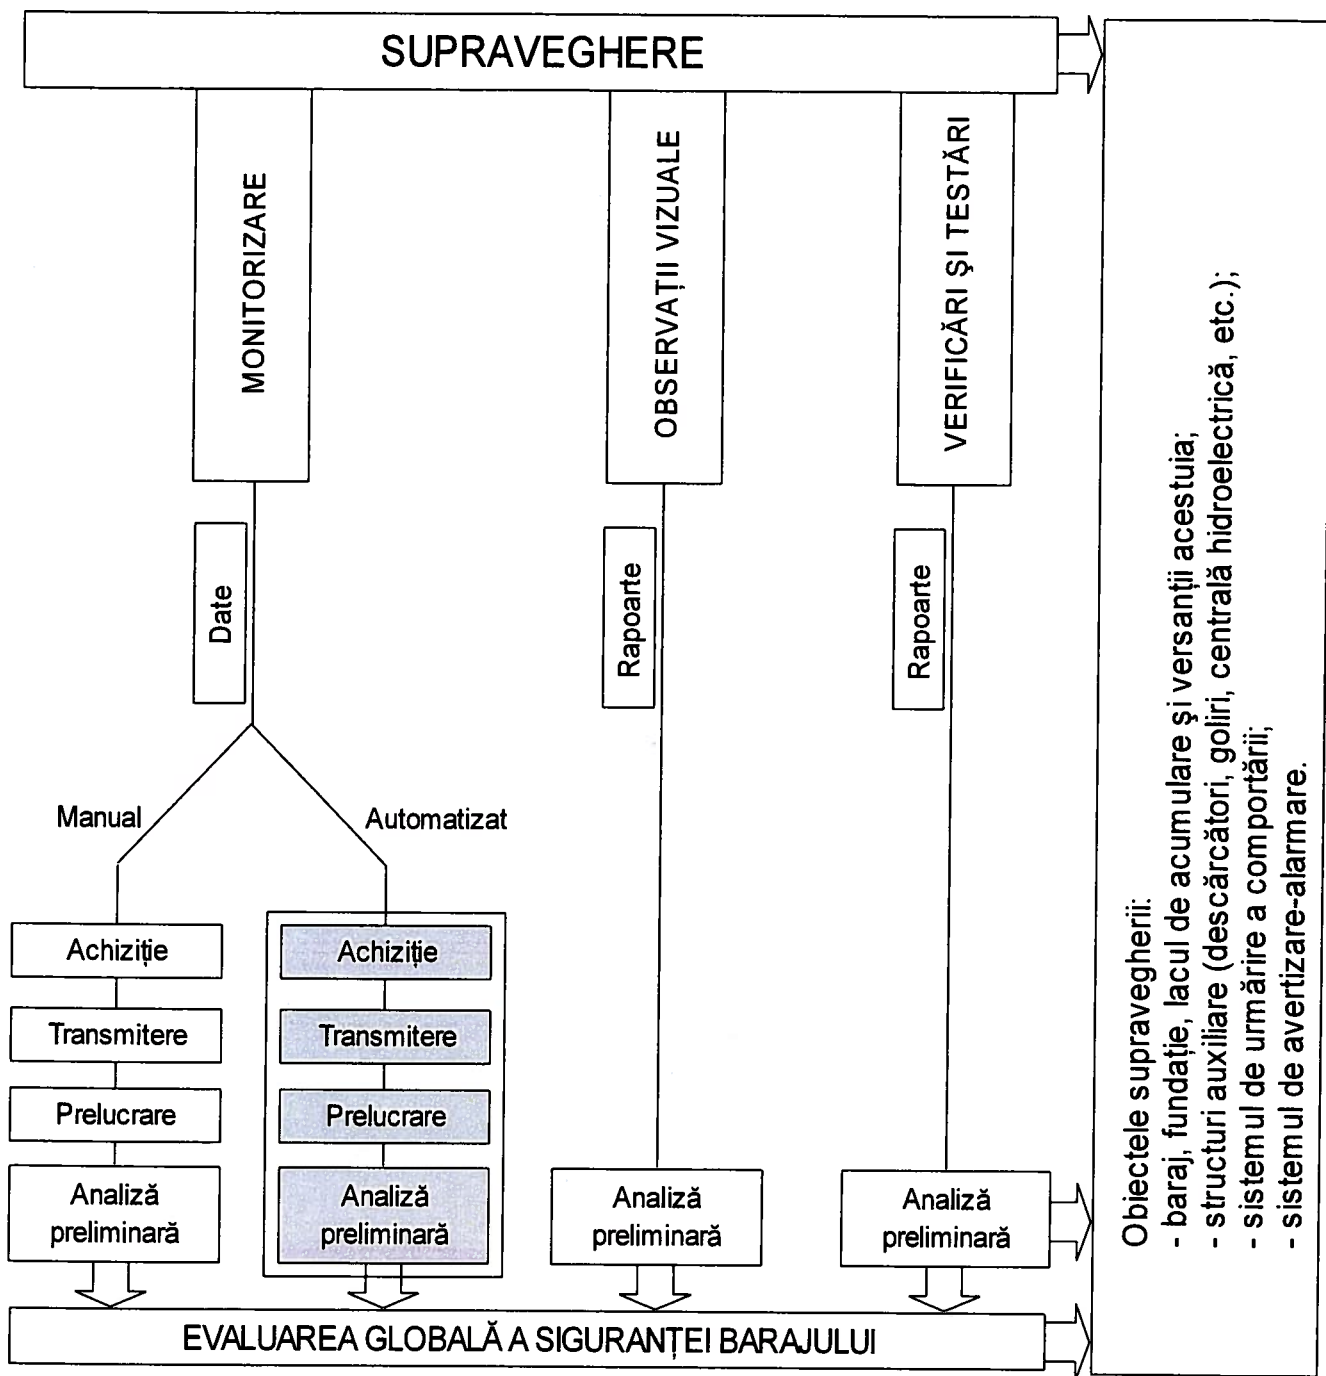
SUPRAVEGHERE

MONITORIZARE

OBSERVAȚII VIZUALE

VERIFICĂRI ȘI TESTĂRI

Date

Rapoarte

Rapoarte

Manual

Automatizat

Achiziție

Transmitere

Prelucrare

Analiză preliminară

Achiziție

Transmitere

Prelucrare

Analiză preliminară

Analiză preliminară

Analiză preliminară

EVALUAREA GLOBALĂ A SIGURANȚEI BARAJULUI

Obiectele supravegherii:
- baraj, fundație, lacul de acumulare și versanții acestuia;
- structuri auxiliare (descărcători, goliri, centrală hidroelectrică, etc.);
- sistemul de urmărire a comportării;
- sistemul de avertizare-alarmare.